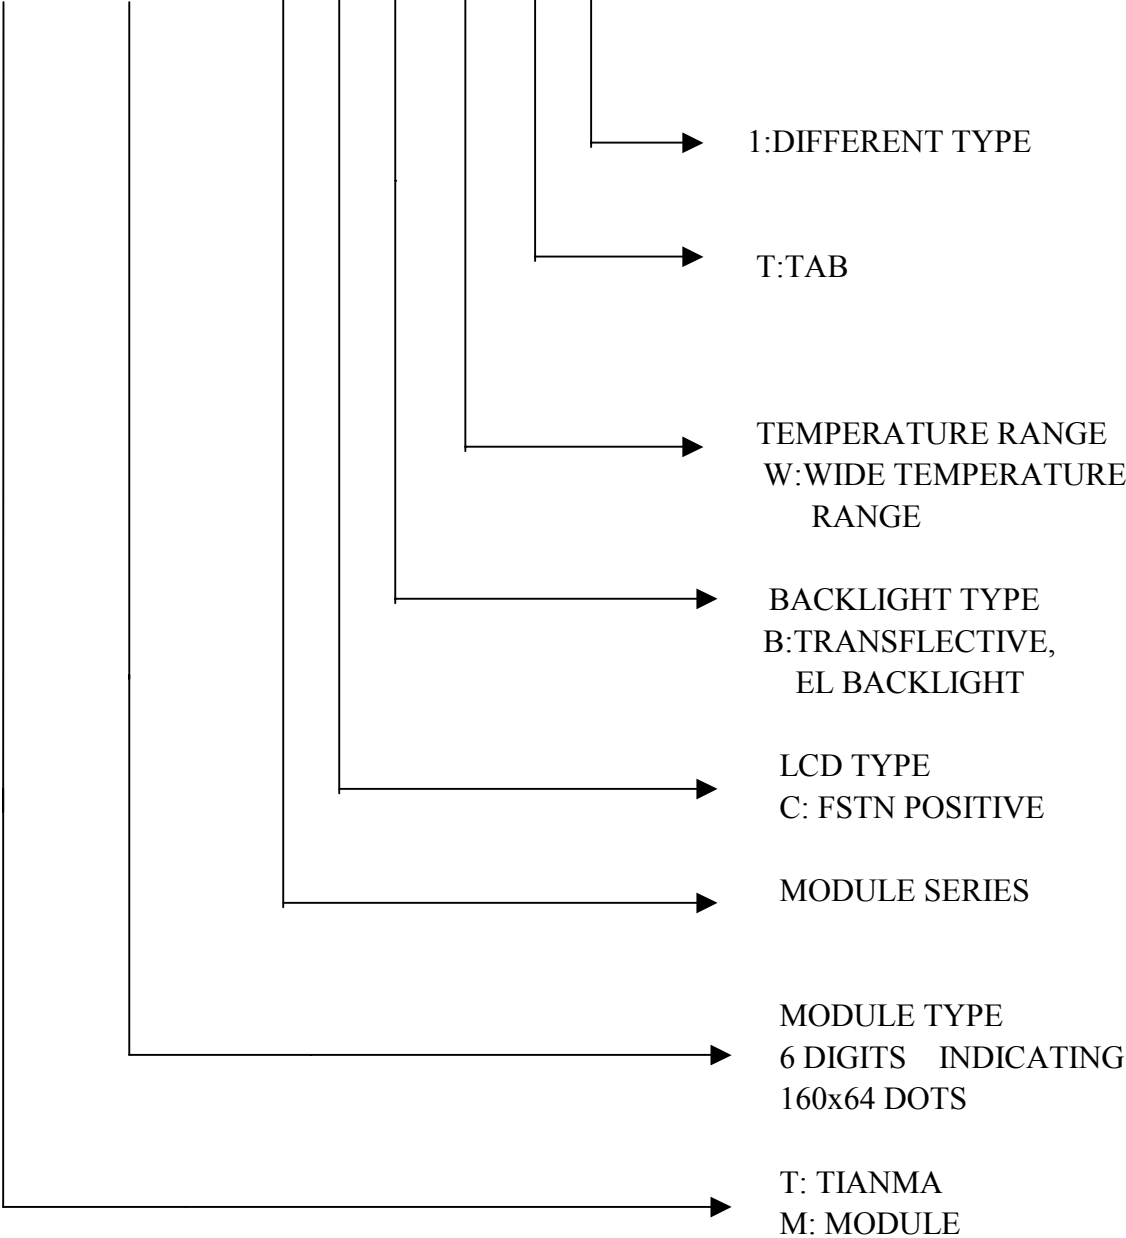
1:DIFFERENT TYPE

T:TAB

TEMPERATURE RANGE
W:WIDE TEMPERATURE RANGE

BACKLIGHT TYPE
B:TRANSFLECTIVE, EL BACKLIGHT

LCD TYPE
C: FSTN POSITIVE

MODULE SERIES

MODULE TYPE
6 DIGITS INDICATING 160x64 DOTS

T: TIANMA
M: MODULE